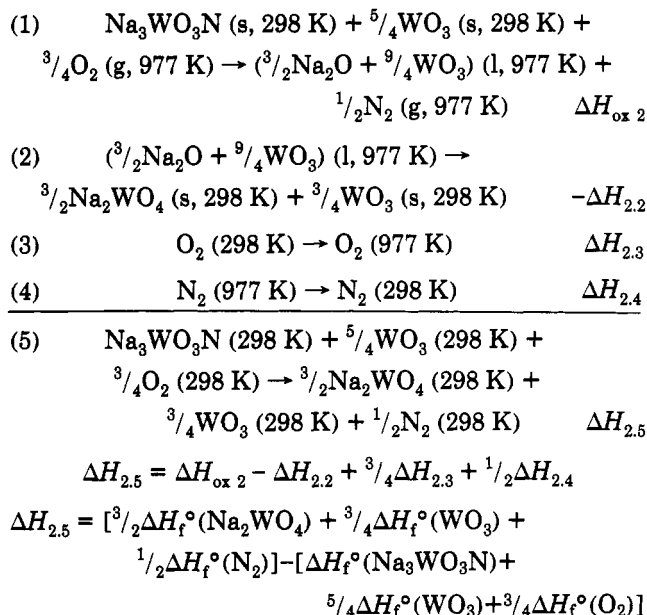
(1) $Na_3WO_3N$ (s, 298 K) + $^5/_4WO_3$ (s, 298 K) + $^3/_4O_2$ (g, 977 K) → ($^3/_2Na_2O$ + $^9/_4WO_3$) (l, 977 K) + $^1/_2N_2$ (g, 977 K) $\Delta H_{ox\ 2}$

(2) ($^3/_2Na_2O$ + $^9/_4WO_3$) (l, 977 K) → $^3/_2Na_2WO_4$ (s, 298 K) + $^3/_4WO_3$ (s, 298 K) $-\Delta H_{2.2}$

(3) $O_2$ (298 K) → $O_2$ (977 K) $\Delta H_{2.3}$

(4) $N_2$ (977 K) → $N_2$ (298 K) $\Delta H_{2.4}$

(5) $Na_3WO_3N$ (298 K) + $^5/_4WO_3$ (298 K) + $^3/_4O_2$ (298 K) → $^3/_2Na_2WO_4$ (298 K) + $^3/_4WO_3$ (298 K) + $^1/_2N_2$ (298 K) $\Delta H_{2.5}$

$\Delta H_{2.5} = \Delta H_{ox\ 2} - \Delta H_{2.2} + {}^3/_4\Delta H_{2.3} + {}^1/_2\Delta H_{2.4}$

$\Delta H_{2.5} = [{}^3/_2\Delta H_f^\circ(Na_2WO_4) + {}^3/_4\Delta H_f^\circ(WO_3) + {}^1/_2\Delta H_f^\circ(N_2)] - [\Delta H_f^\circ(Na_3WO_3N) + {}^5/_4\Delta H_f^\circ(WO_3) + {}^3/_4\Delta H_f^\circ(O_2)]$